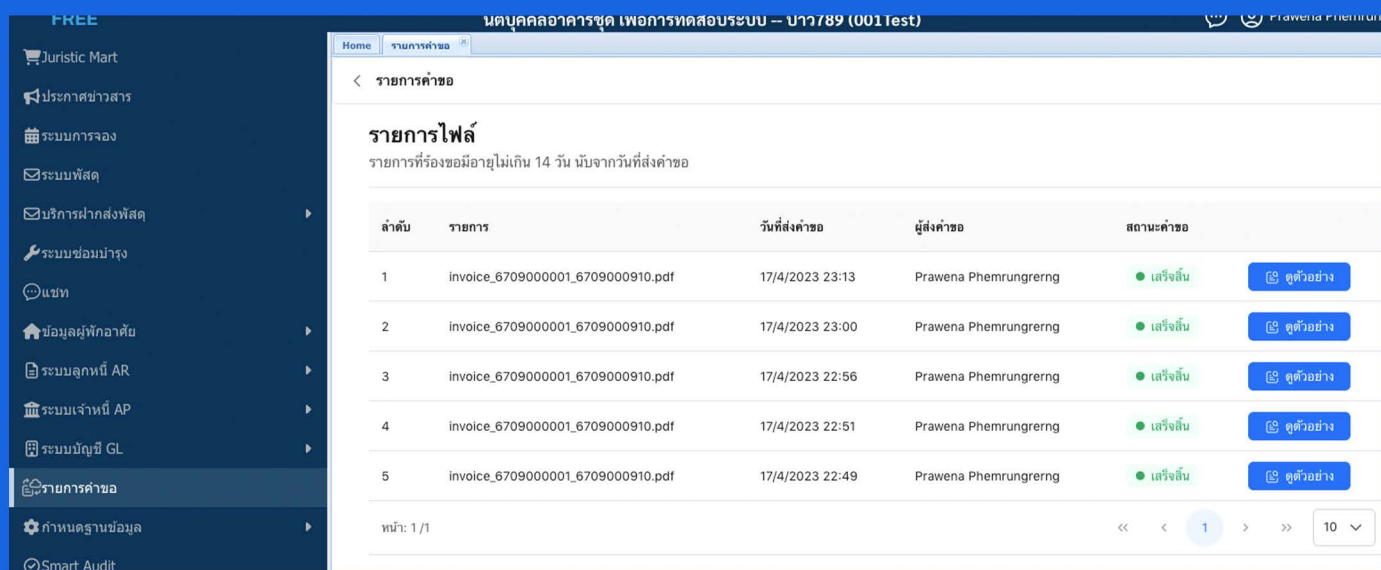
FREE

นิติบุคคลอาคารชุด เพื่อการทดสอบระบบ -- บ้าว789 (001Test)

Prawena Phemrun

Juristic Mart
ประกาศข่าวสาร
ระบบการจอง
ระบบพัสดุ
บริการฝากส่งพัสดุ
ระบบซ่อมบำรุง
แชท
ข้อมูลผู้พักอาศัย
ระบบลูกหนี้ AR
ระบบเจ้าหนี้ AP
ระบบบัญชี GL
รายการคำขอ
กำหนดฐานข้อมูล
Smart Audit

Home | รายการคำขอ

< รายการคำขอ

รายการไฟล์
รายการที่ร้องขอมีอายุไม่เกิน 14 วัน นับจากวันที่ส่งคำขอ

| ลำดับ | รายการ | วันที่ส่งคำขอ | ผู้ส่งคำขอ | สถานะคำขอ | |
|---|---|---|---|---|---|
| 1 | invoice_6709000001_6709000910.pdf | 17/4/2023 23:13 | Prawena Phemrungrerng | เสร็จสิ้น | ดูตัวอย่าง |
| 2 | invoice_6709000001_6709000910.pdf | 17/4/2023 23:00 | Prawena Phemrungrerng | เสร็จสิ้น | ดูตัวอย่าง |
| 3 | invoice_6709000001_6709000910.pdf | 17/4/2023 22:56 | Prawena Phemrungrerng | เสร็จสิ้น | ดูตัวอย่าง |
| 4 | invoice_6709000001_6709000910.pdf | 17/4/2023 22:51 | Prawena Phemrungrerng | เสร็จสิ้น | ดูตัวอย่าง |
| 5 | invoice_6709000001_6709000910.pdf | 17/4/2023 22:49 | Prawena Phemrungrerng | เสร็จสิ้น | ดูตัวอย่าง |

หน้า: 1 /1

« ‹ 1 › » 10